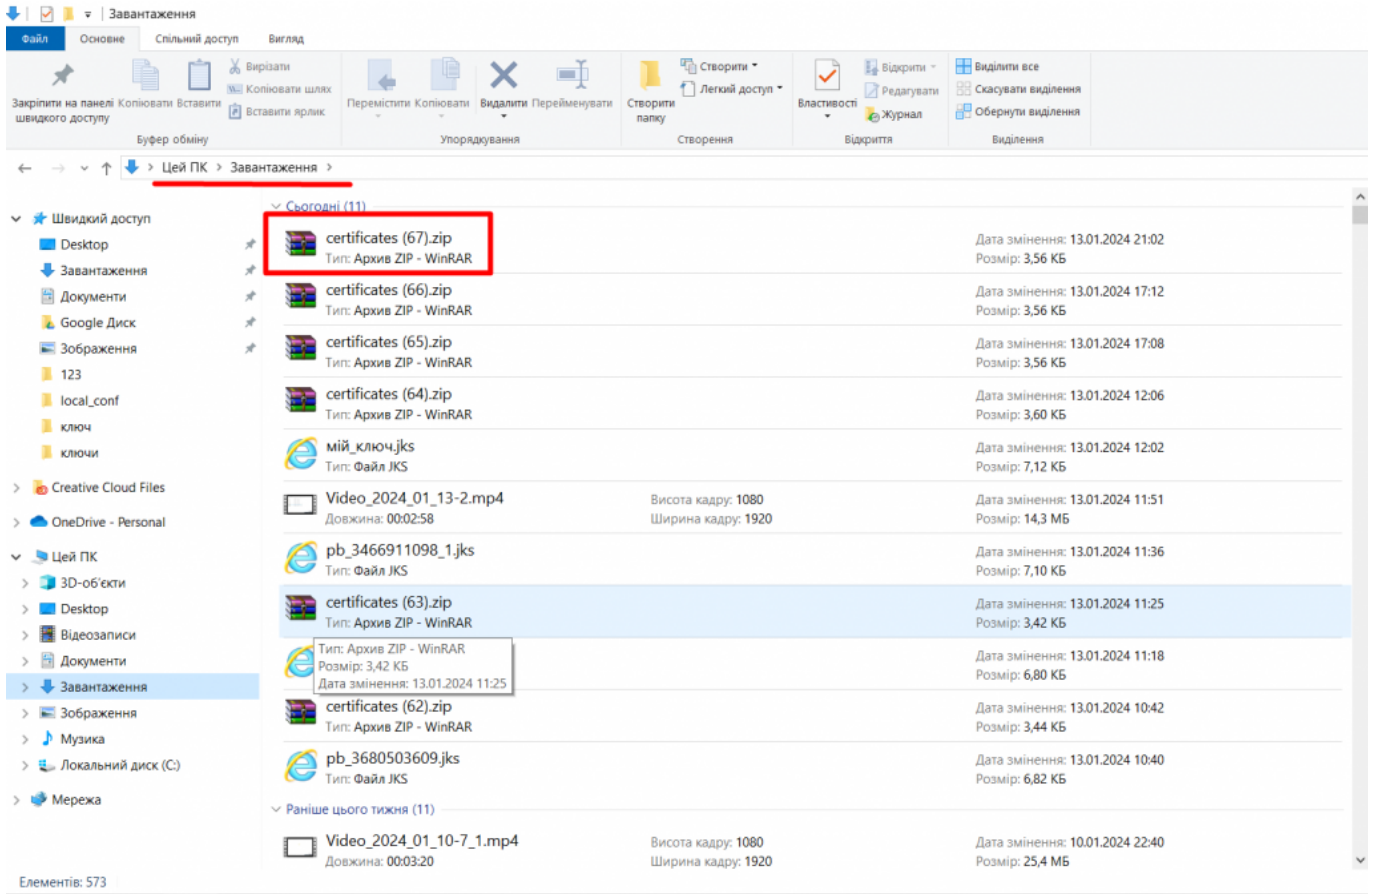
Завантаження

Файл Основне Спільний доступ Вигляд

Закріпити на панелі швидкого доступу Копіювати Вставити Вирізати Копіювати шлях Вставити ярлик
Буфер обміну
Перемістити Копіювати Видалити Перейменувати
Упорядкування
Створити папку Створити Легкий доступ
Створення
Властивості Відкрити Редагувати Журнал
Відкриття
Виділити все Скасувати виділення Обернути виділення
Виділення

Цей ПК > Завантаження >

Швидкий доступ
Desktop
Завантаження
Документи
Google Диск
Зображення
123
local_conf
ключ
ключи
Creative Cloud Files
OneDrive - Personal
Цей ПК
3D-об'єкти
Desktop
Відеозаписи
Документи
Завантаження
Зображення
Музика
Локальний диск (C:)
Мережа

Сьогодні (11)

certificates (67).zip
Тип: Архив ZIP - WinRAR
Дата змінення: 13.01.2024 21:02
Розмір: 3,56 КБ

certificates (66).zip
Тип: Архив ZIP - WinRAR
Дата змінення: 13.01.2024 17:12
Розмір: 3,56 КБ

certificates (65).zip
Тип: Архив ZIP - WinRAR
Дата змінення: 13.01.2024 17:08
Розмір: 3,56 КБ

certificates (64).zip
Тип: Архив ZIP - WinRAR
Дата змінення: 13.01.2024 12:06
Розмір: 3,60 КБ

мій_ключ.jks
Тип: Файл JKS
Дата змінення: 13.01.2024 12:02
Розмір: 7,12 КБ

Video_2024_01_13-2.mp4
Довжина: 00:02:58
Висота кадру: 1080
Ширина кадру: 1920
Дата змінення: 13.01.2024 11:51
Розмір: 14,3 МБ

pb_3466911098_1.jks
Тип: Файл JKS
Дата змінення: 13.01.2024 11:36
Розмір: 7,10 КБ

certificates (63).zip
Тип: Архив ZIP - WinRAR
Дата змінення: 13.01.2024 11:25
Розмір: 3,42 КБ

Тип: Архив ZIP - WinRAR
Розмір: 3,42 КБ
Дата змінення: 13.01.2024 11:25
Дата змінення: 13.01.2024 11:18
Розмір: 6,80 КБ

certificates (62).zip
Тип: Архив ZIP - WinRAR
Дата змінення: 13.01.2024 10:42
Розмір: 3,44 КБ

pb_3680503609.jks
Тип: Файл JKS
Дата змінення: 13.01.2024 10:40
Розмір: 6,82 КБ

Раніше цього тижня (11)

Video_2024_01_10-7_1.mp4
Довжина: 00:03:20
Висота кадру: 1080
Ширина кадру: 1920
Дата змінення: 10.01.2024 22:40
Розмір: 25,4 МБ

Елементів: 573